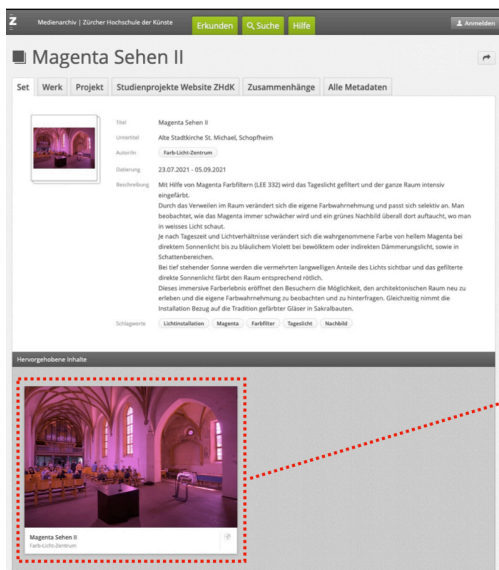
Z Medienarchiv | Zürcher Hochschule der Künste Erkunden Suche Hilfe Anmelden

Magenta Sehen II

Set | Werk | Projekt | Studienprojekte Website ZHdK | Zusammenhänge | Alle Metadaten

| | |
|---|---|
| Titel | Magenta Sehen II |
| Untertitel | Alte Stadtkirche St. Michael, Schopfheim |
| Autor/in | Farb-Licht-Zentrum |
| Datierung | 23.07.2021 - 05.09.2021 |
| Beschreibung | Mit Hilfe von Magenta Farbfiltern (LEE 332) wird das Tageslicht gefiltert und der ganze Raum intensiv eingefärbt. Durch das Verweilen im Raum verändert sich die eigene Farbwahrnehmung und passt sich selektiv an. Man beobachtet, wie das Magenta immer schwächer wird und ein grünes Nachbild überall dort auftaucht, wo man in weisses Licht schaut. Je nach Tageszeit und Lichtverhältnisse verändert sich die wahrgenommene Farbe von hellem Magenta bei direktem Sonnenlicht bis zu bläulichem Violett bei bewölktem oder indirekten Dämmerungslicht, sowie in Schattenbereichen. Bei tief stehender Sonne werden die vermehrten langwelligen Anteile des Lichts sichtbar und das gefilterte direkte Sonnenlicht färbt den Raum entsprechend rötlich. Dieses immersive Farberlebnis eröffnet den Besuchern die Möglichkeit, den architektonischen Raum neu zu erleben und die eigene Farbwahrnehmung zu beobachten und zu hinterfragen. Gleichzeitig nimmt die Installation Bezug auf die Tradition gefärbter Gläser in Sakralbauten. |
| Schlagworte | Lichtinstallation, Magenta, Farbfilter, Tageslicht, Nachbild |

Hervorgehobene Inhalte

Magenta Sehen II
Farb-Licht-Zentrum